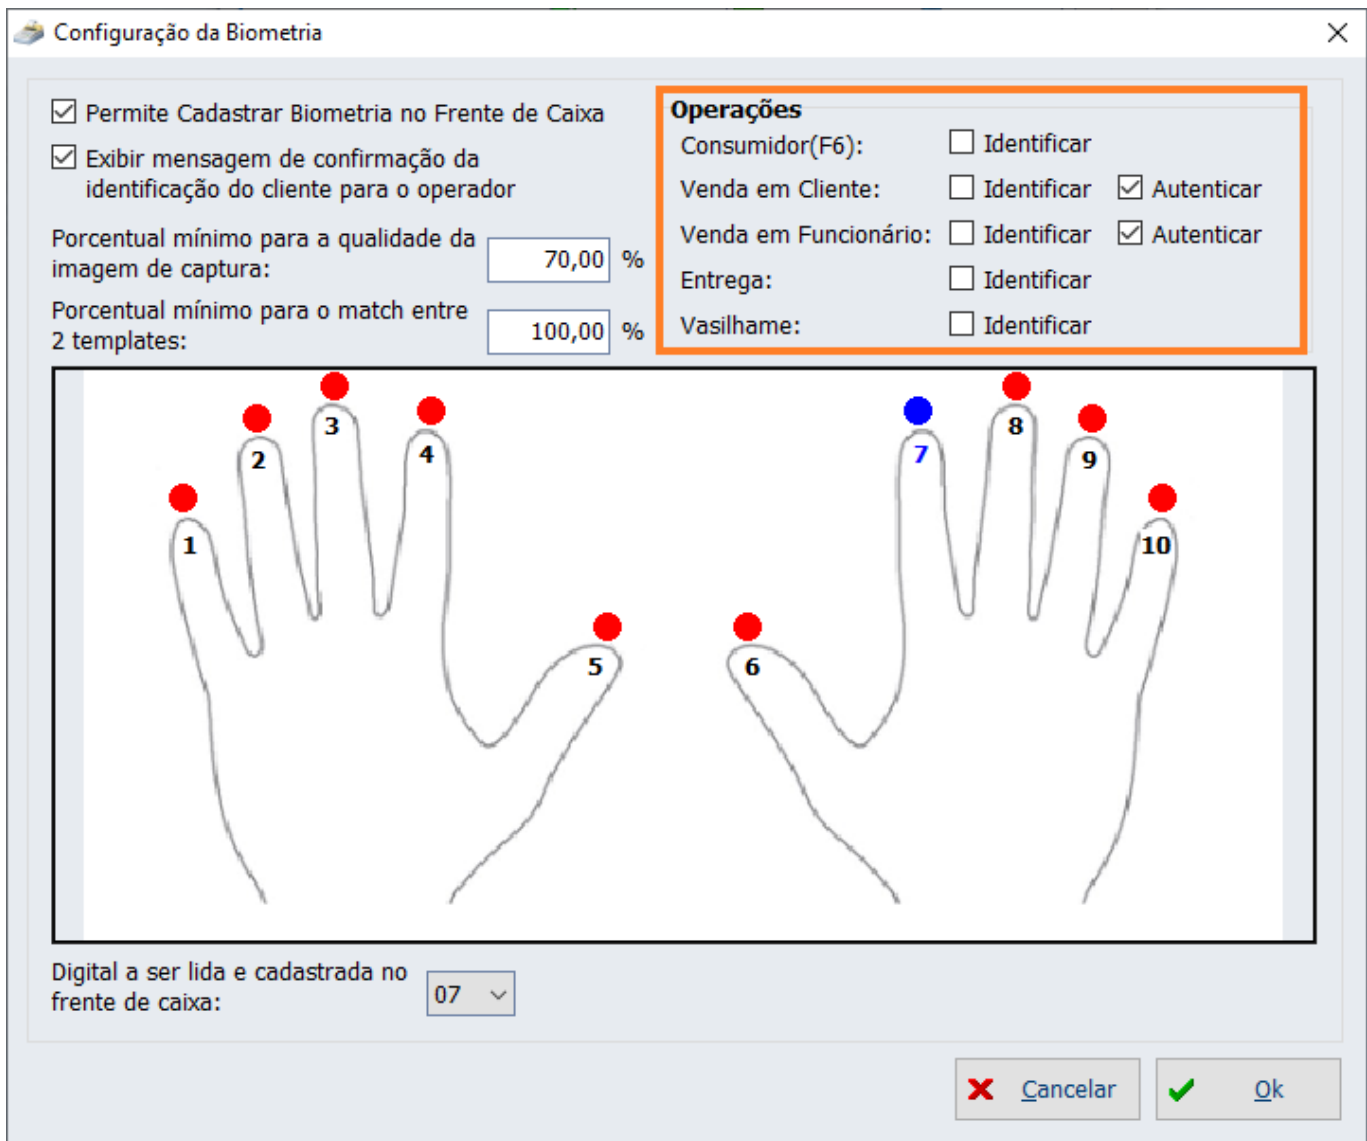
Configuração da Biometria

Permite Cadastrar Biometria no Frente de Caixa

Exibir mensagem de confirmação da identificação do cliente para o operador

Porcentual mínimo para a qualidade da imagem de captura: 70,00 %

Porcentual mínimo para o match entre 2 templates: 100,00 %

Operações

Consumidor(F6): Identificar

Venda em Cliente: Identificar Autenticar

Venda em Funcionário: Identificar Autenticar

Entrega: Identificar

Vasilhame: Identificar

3
2
4
1
5
6
7
8
9
10

Digital a ser lida e cadastrada no frente de caixa: 07

Cancelar

Ok